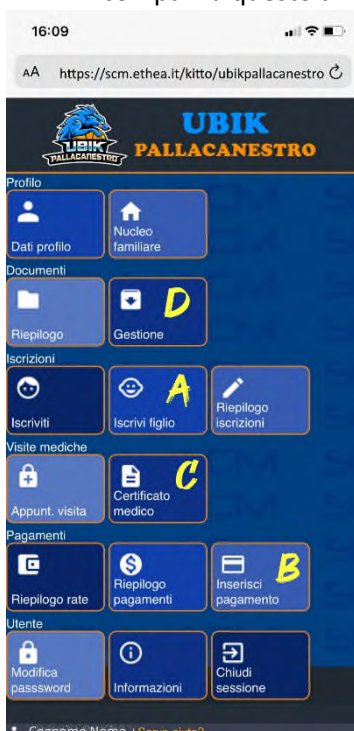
16:09

AA https://scm.ethea.it/kitto/ubikpallacanestro

UBIK PALLACANESTRO

UBIK PALLACANESTRO

Profilo

Dati profilo

Nucleo familiare

Documenti

Riepilogo

Gestione

D

Iscrizioni

Iscriviti

Iscrivi figlio

A

Riepilogo iscrizioni

Visite mediche

Appunt. visita

Certificato medico

C

Pagamenti

Riepilogo rate

Riepilogo pagamenti

Inserisci pagamento

B

Utente

Modifica passsword

Informazioni

Chiudi sessione

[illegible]